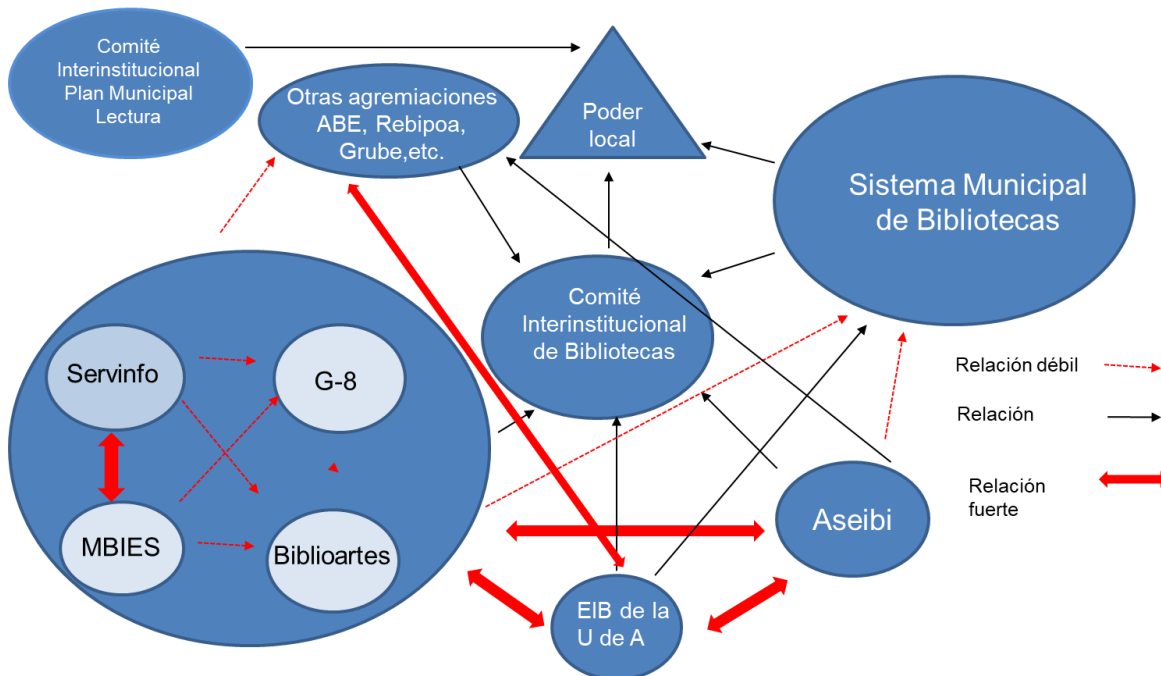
Comité Interinstitucional Plan Municipal Lectura

Otras agremiaciones ABE, Rebipoa, Grube,etc.

Poder local

Sistema Municipal de Bibliotecas

Comité Interinstitucional de Bibliotecas

Servinfo

G-8

MBIES

Biblioartes

Aseibi

EIB de la U de A

Relación débil

Relación

Relación fuerte